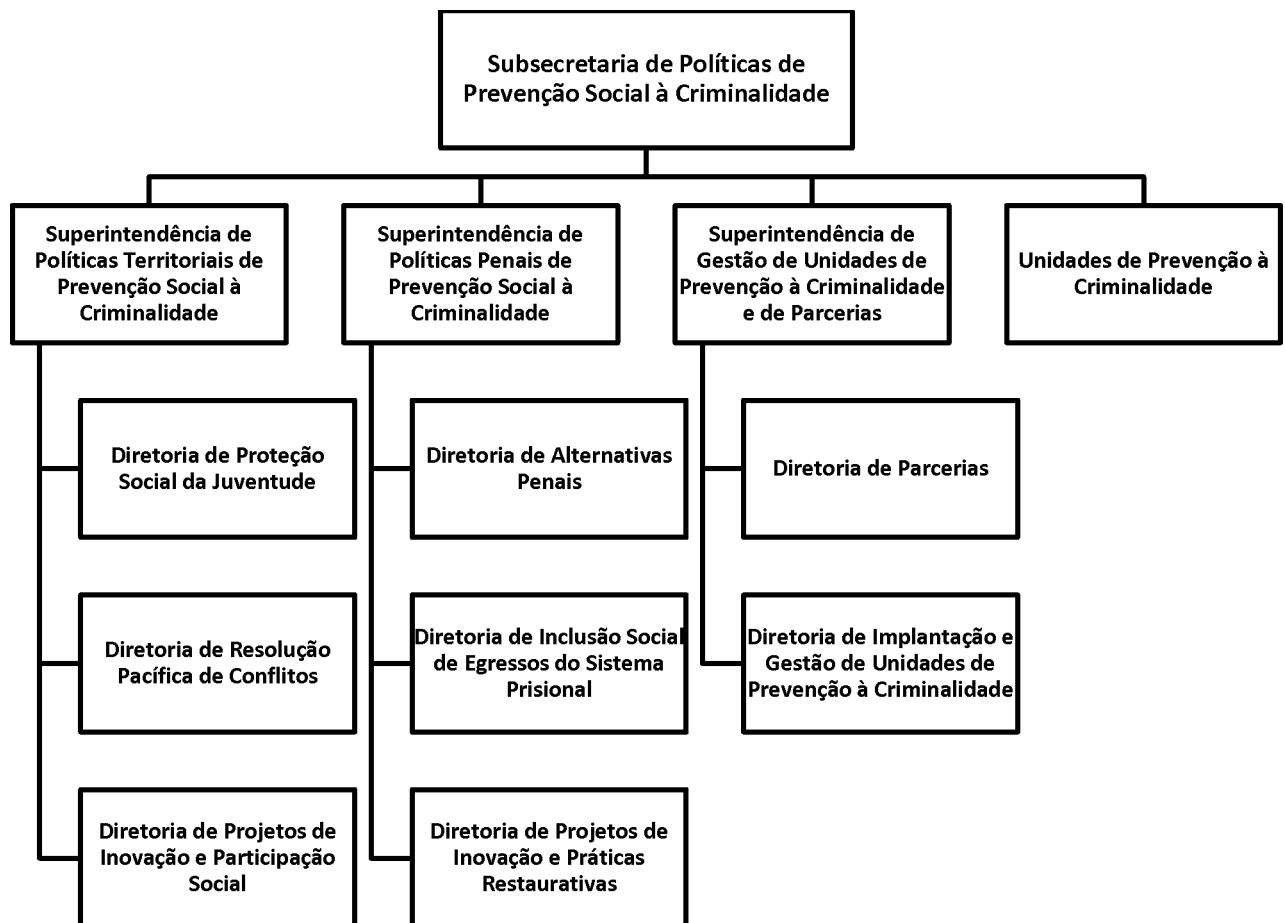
Subsecretaria de Políticas de Prevenção Social à Criminalidade

Superintendência de Políticas Territoriais de Prevenção Social à Criminalidade

Diretoria de Proteção Social da Juventude

Diretoria de Resolução Pacífica de Conflitos

Diretoria de Projetos de Inovação e Participação Social

Superintendência de Políticas Penais de Prevenção Social à Criminalidade

Diretoria de Alternativas Penais

Diretoria de Inclusão Social de Egressos do Sistema Prisional

Diretoria de Projetos de Inovação e Práticas Restaurativas

Superintendência de Gestão de Unidades de Prevenção à Criminalidade e de Parcerias

Diretoria de Parcerias

Diretoria de Implantação e Gestão de Unidades de Prevenção à Criminalidade

Unidades de Prevenção à Criminalidade